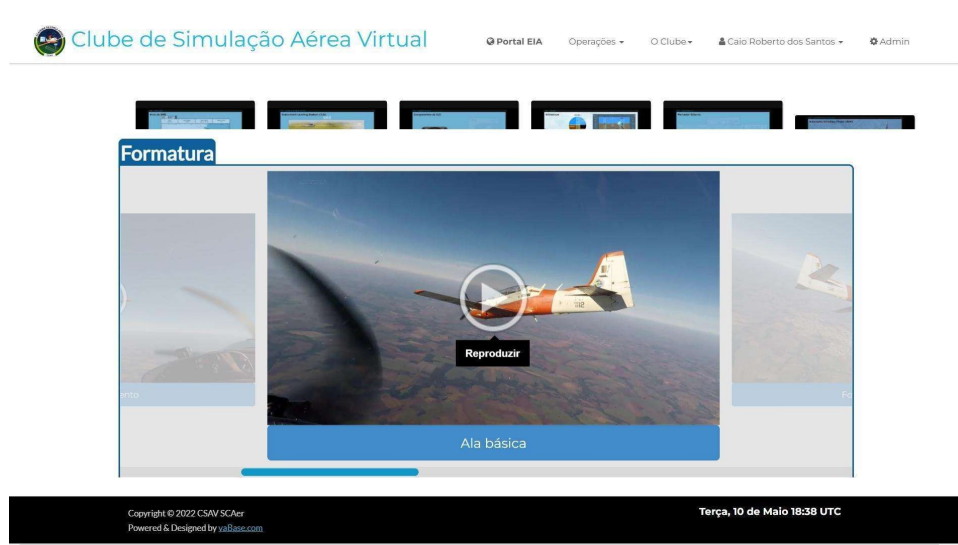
Clube de Simulação Aérea Virtual

Portal EIA Operações O Clube Caio Roberto dos Santos Admin

Formatura

Reproduzir

Ala básica

Copyright © 2022 CSAV SCAer
Powered & Designed by vaBase.com

Terça, 10 de Maio 18:38 UTC